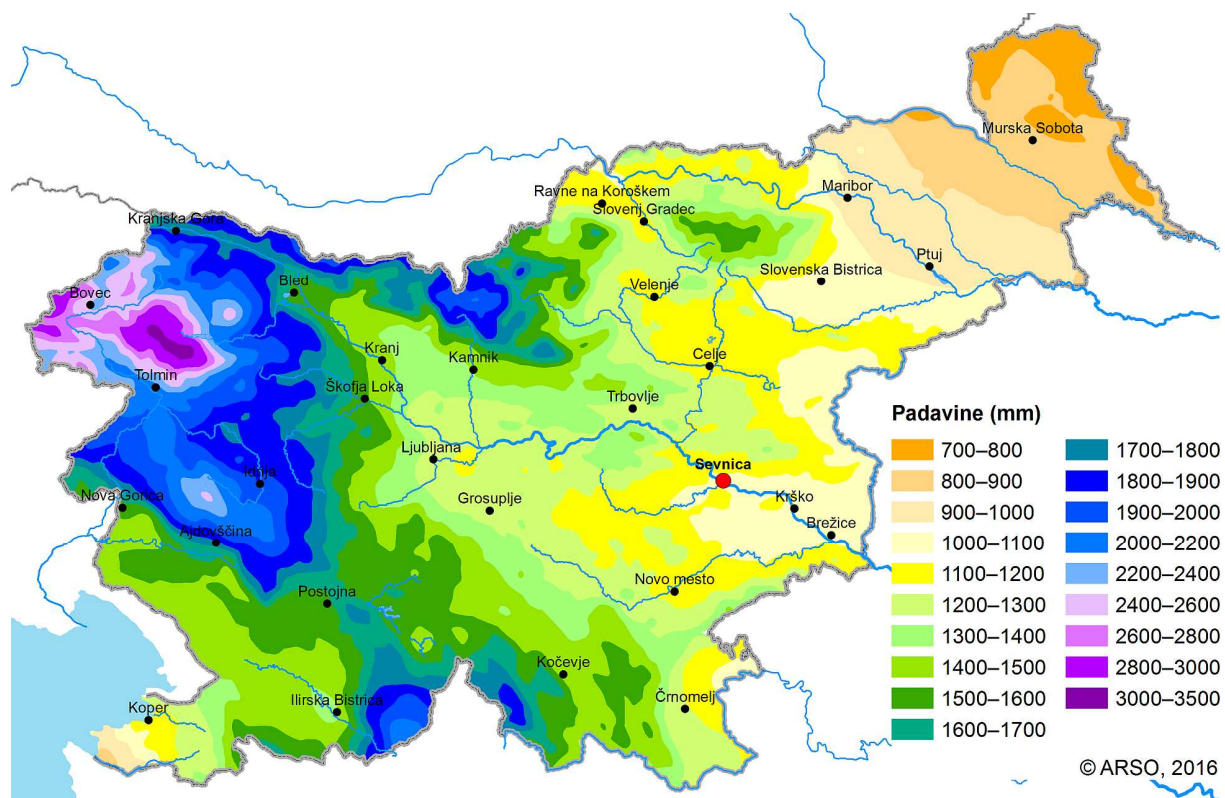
Murska Sobota
Ravne na Koroškem
Maribor
Slovenj Gradec
Kranjska Gora
Slovenska Bistrica
Ptuj
Bovec
Bled
Velenje
Kranj
Kamnik
Celje
Tolmin
Škofja Loka
Trbovlje
Ljubljana
Sevnica
Idrija
Nova Gorica
Grosuplje
Krško
Brežice
Ajdovščina
Novo mesto
Postojna
Kočevje
Ilirska Bistrica
Črnomelj
Koper

Padavine (mm)

| | |
|---|---|
| 700–800 | 1700–1800 |
| 800–900 | 1800–1900 |
| 900–1000 | 1900–2000 |
| 1000–1100 | 2000–2200 |
| 1100–1200 | 2200–2400 |
| 1200–1300 | 2400–2600 |
| 1300–1400 | 2600–2800 |
| 1400–1500 | 2800–3000 |
| 1500–1600 | 3000–3500 |
| 1600–1700 | |

© ARSO, 2016